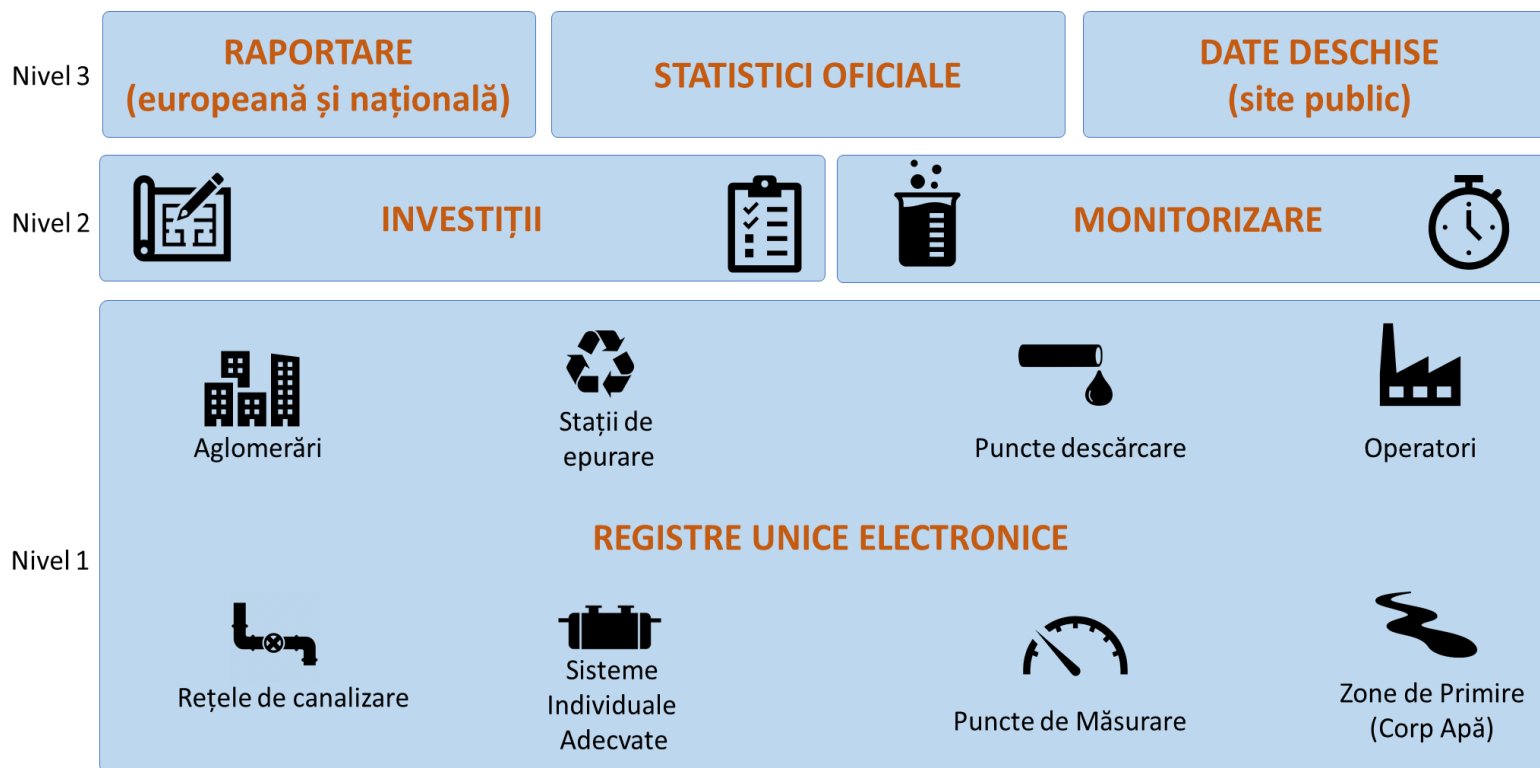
Nivel 3

RAPORTARE
(europeană și națională)

STATISTICI OFICIALE

DATE DESCHISE
(site public)

Nivel 2

INVESTIȚII

MONITORIZARE

Nivel 1

Aglomerări

Stații de epurare

Puncte descărcare

Operatori

REGISTRE UNICE ELECTRONICE

Rețele de canalizare

Sisteme Individuale Adecvate

Puncte de Măsurare

Zone de Primire (Corp Apă)